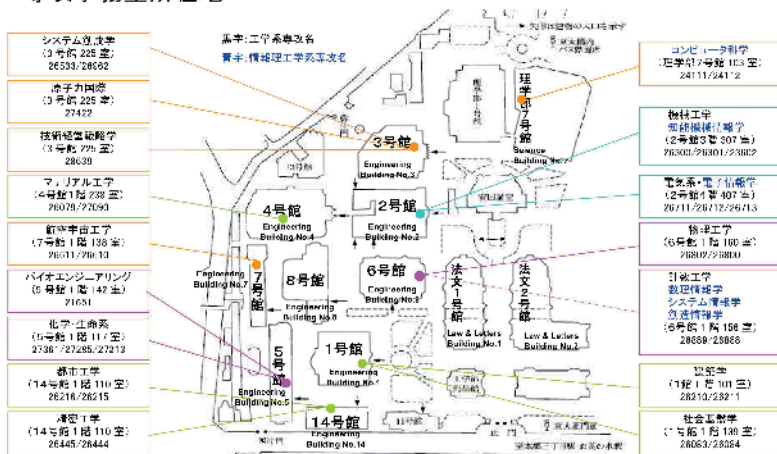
専攻事務室所在地

黒字：工学系専攻名
青字：情報理工学系専攻名

システム創成学
(3号館 225室)
26533/26862

原子力国際
(3号館 225室)
27422

技術経営戦略学
(3号館 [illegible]室)
28639

マテリアル工学
(4号館1階 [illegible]室)
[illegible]

航空宇宙工学
(7号館1階 138室)
26611/26610

バイオエンジニアリング
(5号館1階 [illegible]室)
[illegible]

化学・生命系
(5号館1階 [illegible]室)
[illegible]

都市工学
(14号館1階 110室)
26216/26215

建築学
(14号館1階 110室)
26445/26444

コンピュータ科学
(理学部7号館 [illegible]室)
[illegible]

機械工学
知能機械情報学
(2号館3階 307室)
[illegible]

電気系・電子情報学
(2号館1階 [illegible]室)
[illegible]

物理工学
(6号館1階 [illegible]室)
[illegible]

計数工学
数理情報学
システム情報学
創造情報学
(6号館1階 156室)
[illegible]

建築学
(1号館1階 101室)
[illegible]

社会基盤学
(1号館1階 130室)
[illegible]

3号館
Engineering Building No.3

理学部7号館
Science Building No.7

4号館
Engineering Building No.4

2号館
Engineering Building No.2

Engineering Building No.7
7号館

8号館
Engineering Building No.8

6号館
Engineering Building No.6

法文1号館
Law & Letters Building No.1

法文2号館
Law & Letters Building No.2

5号館
Engineering Building No.5

1号館
Engineering Building No.1

14号館
Engineering Building No.14

弥生門
赤門
正門
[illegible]